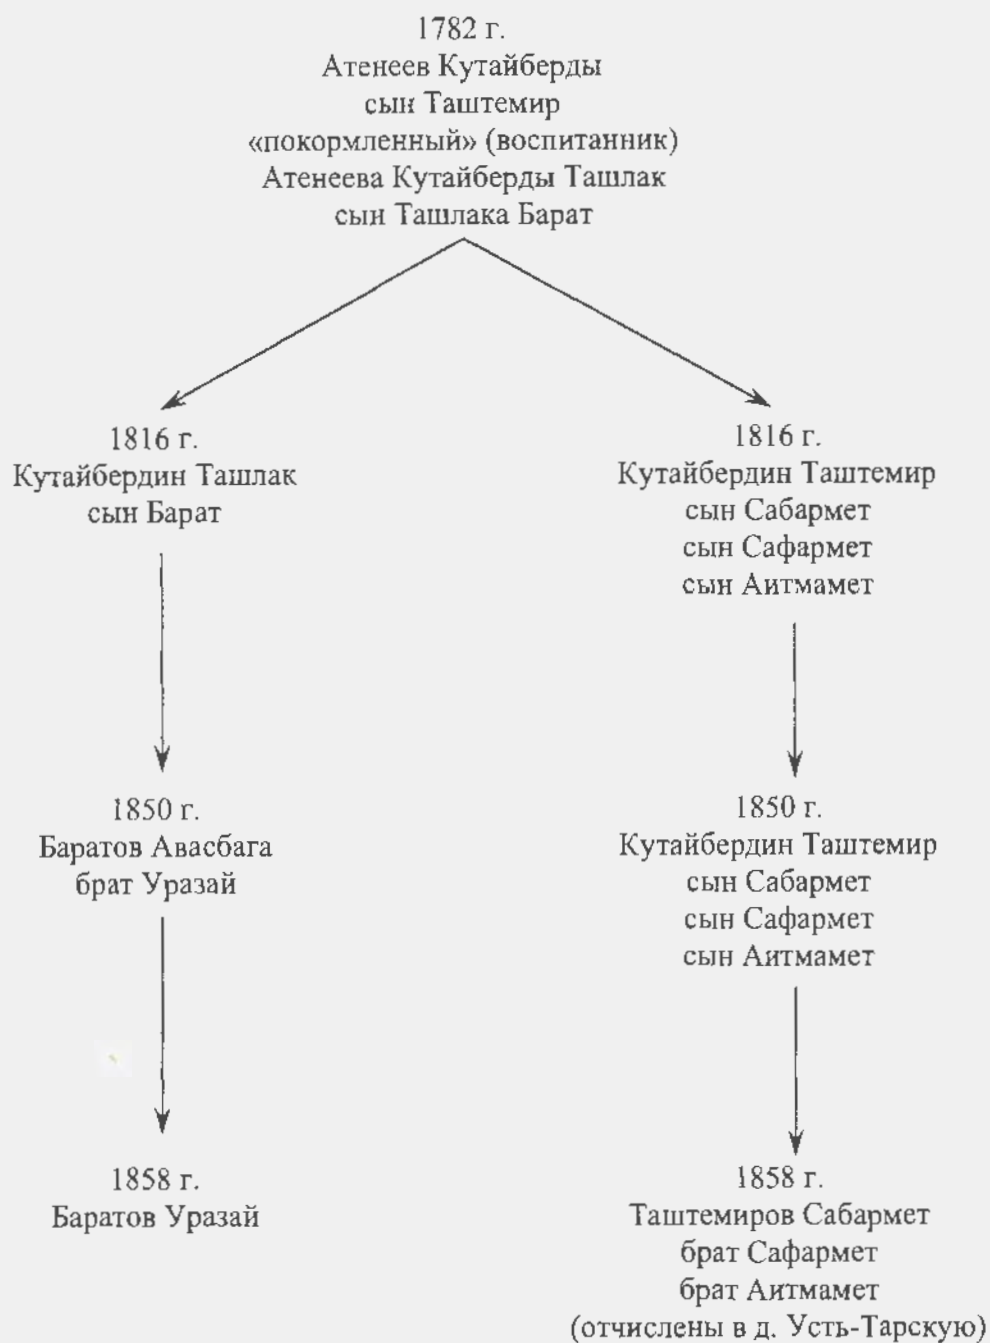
1782 г.
Атенеев Кутайберды
сын Таштемир
«покормленный» (воспитанник)
Атенеева Кутайберды Ташлак
сын Ташлака Барат

1816 г.
Кутайбердин Ташлак
сын Барат

1850 г.
Баратов Авасбага
брат Уразай

1858 г.
Баратов Уразай

1816 г.
Кутайбердин Таштемир
сын Сабармет
сын Сафармет
сын Аитмамет

1850 г.
Кутайбердин Таштемир
сын Сабармет
сын Сафармет
сын Аитмамет

1858 г.
Таштемиров Сабармет
брат Сафармет
брат Аитмамет
(отчислены в д. Усть-Тарскую)